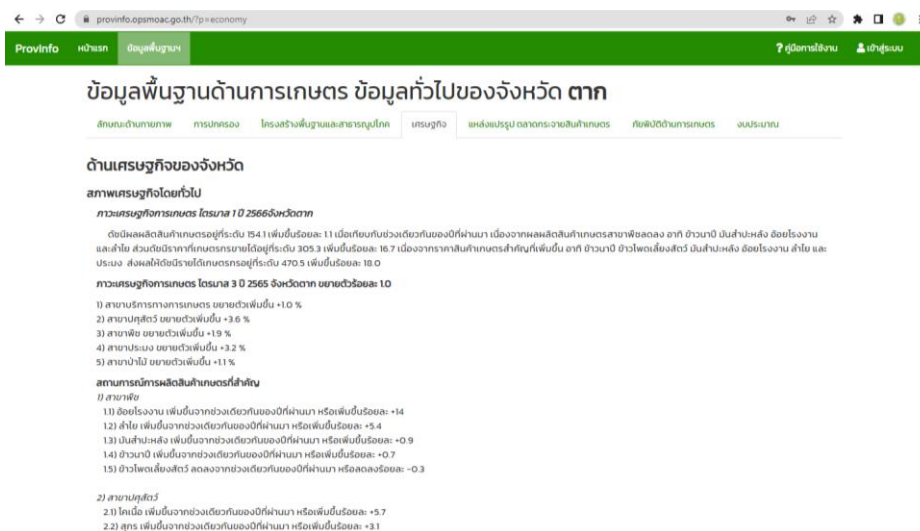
provinfo.opsmoac.go.th/?p=economy

ProvInfo หน้าแรก ข้อมูลพื้นฐาน ? คู่มือการใช้งาน เข้าสู่ระบบ

ข้อมูลพื้นฐานด้านการเกษตร ข้อมูลทั่วไปของจังหวัด ตาก

ลักษณะด้านกายภาพ การปกครอง โครงสร้างพื้นฐานและสาธารณูปโภค เศรษฐกิจ แหล่งแปรรูป ตลาดกระจายสินค้าเกษตร ภัยพิบัติด้านการเกษตร งบประมาณ

ด้านเศรษฐกิจของจังหวัด

สภาพเศรษฐกิจโดยทั่วไป

ภาวะเศรษฐกิจการเกษตร ไตรมาส 1 ปี 2566จังหวัดตาก

ดัชนีผลผลิตสินค้าเกษตรอยู่ที่ระดับ 154.1 เพิ่มขึ้นร้อยละ 1.1 เมื่อเทียบกับช่วงเดียวกันของปีที่ผ่านมา เนื่องจากผลผลิตสินค้าเกษตรสาขาพืชลดลง อาทิ ข้าวนาปี มันสำปะหลัง อ้อยโรงงาน และลำไย ส่วนดัชนีราคาที่เกษตรกรขายได้อยู่ที่ระดับ 305.3 เพิ่มขึ้นร้อยละ 16.7 เนื่องจากราคาสินค้าเกษตรสำคัญที่เพิ่มขึ้น อาทิ ข้าวนาปี ข้าวโพดเลี้ยงสัตว์ มันสำปะหลัง อ้อยโรงงาน ลำไย และประมง ส่งผลให้ดัชนีรายได้เกษตรกรอยู่ที่ระดับ 470.5 เพิ่มขึ้นร้อยละ 18.0

ภาวะเศรษฐกิจการเกษตร ไตรมาส 3 ปี 2565 จังหวัดตาก ขยายตัวร้อยละ 1.0

1) สาขาบริการทางการเกษตร ขยายตัวเพิ่มขึ้น +1.0 %
2) สาขาปศุสัตว์ ขยายตัวเพิ่มขึ้น +3.6 %
3) สาขาพืช ขยายตัวเพิ่มขึ้น +1.9 %
4) สาขาประมง ขยายตัวเพิ่มขึ้น +3.2 %
5) สาขาป่าไม้ ขยายตัวเพิ่มขึ้น +1.1 %

สถานการณ์การผลิตสินค้าเกษตรที่สำคัญ

1) สาขาพืช
1.1) อ้อยโรงงาน เพิ่มขึ้นจากช่วงเดียวกันของปีที่ผ่านมา หรือเพิ่มขึ้นร้อยละ +14
1.2) ลำไย เพิ่มขึ้นจากช่วงเดียวกันของปีที่ผ่านมา หรือเพิ่มขึ้นร้อยละ +5.4
1.3) มันสำปะหลัง เพิ่มขึ้นจากช่วงเดียวกันของปีที่ผ่านมา หรือเพิ่มขึ้นร้อยละ +0.9
1.4) ข้าวนาปี เพิ่มขึ้นจากช่วงเดียวกันของปีที่ผ่านมา หรือเพิ่มขึ้นร้อยละ +0.7
1.5) ข้าวโพดเลี้ยงสัตว์ ลดลงจากช่วงเดียวกันของปีที่ผ่านมา หรือลดลงร้อยละ -0.3

2) สาขาปศุสัตว์
2.1) ไก่เนื้อ เพิ่มขึ้นจากช่วงเดียวกันของปีที่ผ่านมา หรือเพิ่มขึ้นร้อยละ +5.7
2.2) สุกร เพิ่มขึ้นจากช่วงเดียวกันของปีที่ผ่านมา หรือเพิ่มขึ้นร้อยละ +3.1